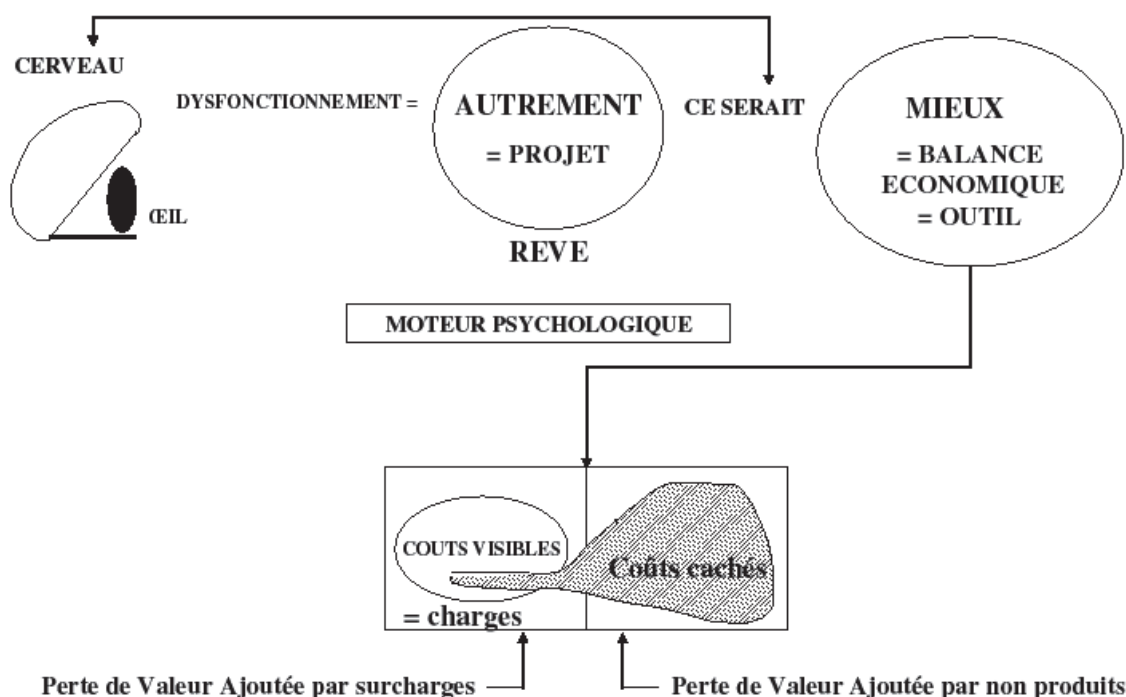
CERVEAU

DYSFONCTIONNEMENT =

AUTREMENT

= PROJET

REVE

CE SERAIT

MIEUX

= BALANCE ECONOMIQUE

= OUTIL

ŒIL

MOTEUR PSYCHOLOGIQUE

COUTS VISIBLES

= charges

Coûts cachés

Perte de Valeur Ajoutée par surcharges

Perte de Valeur Ajoutée par non produits